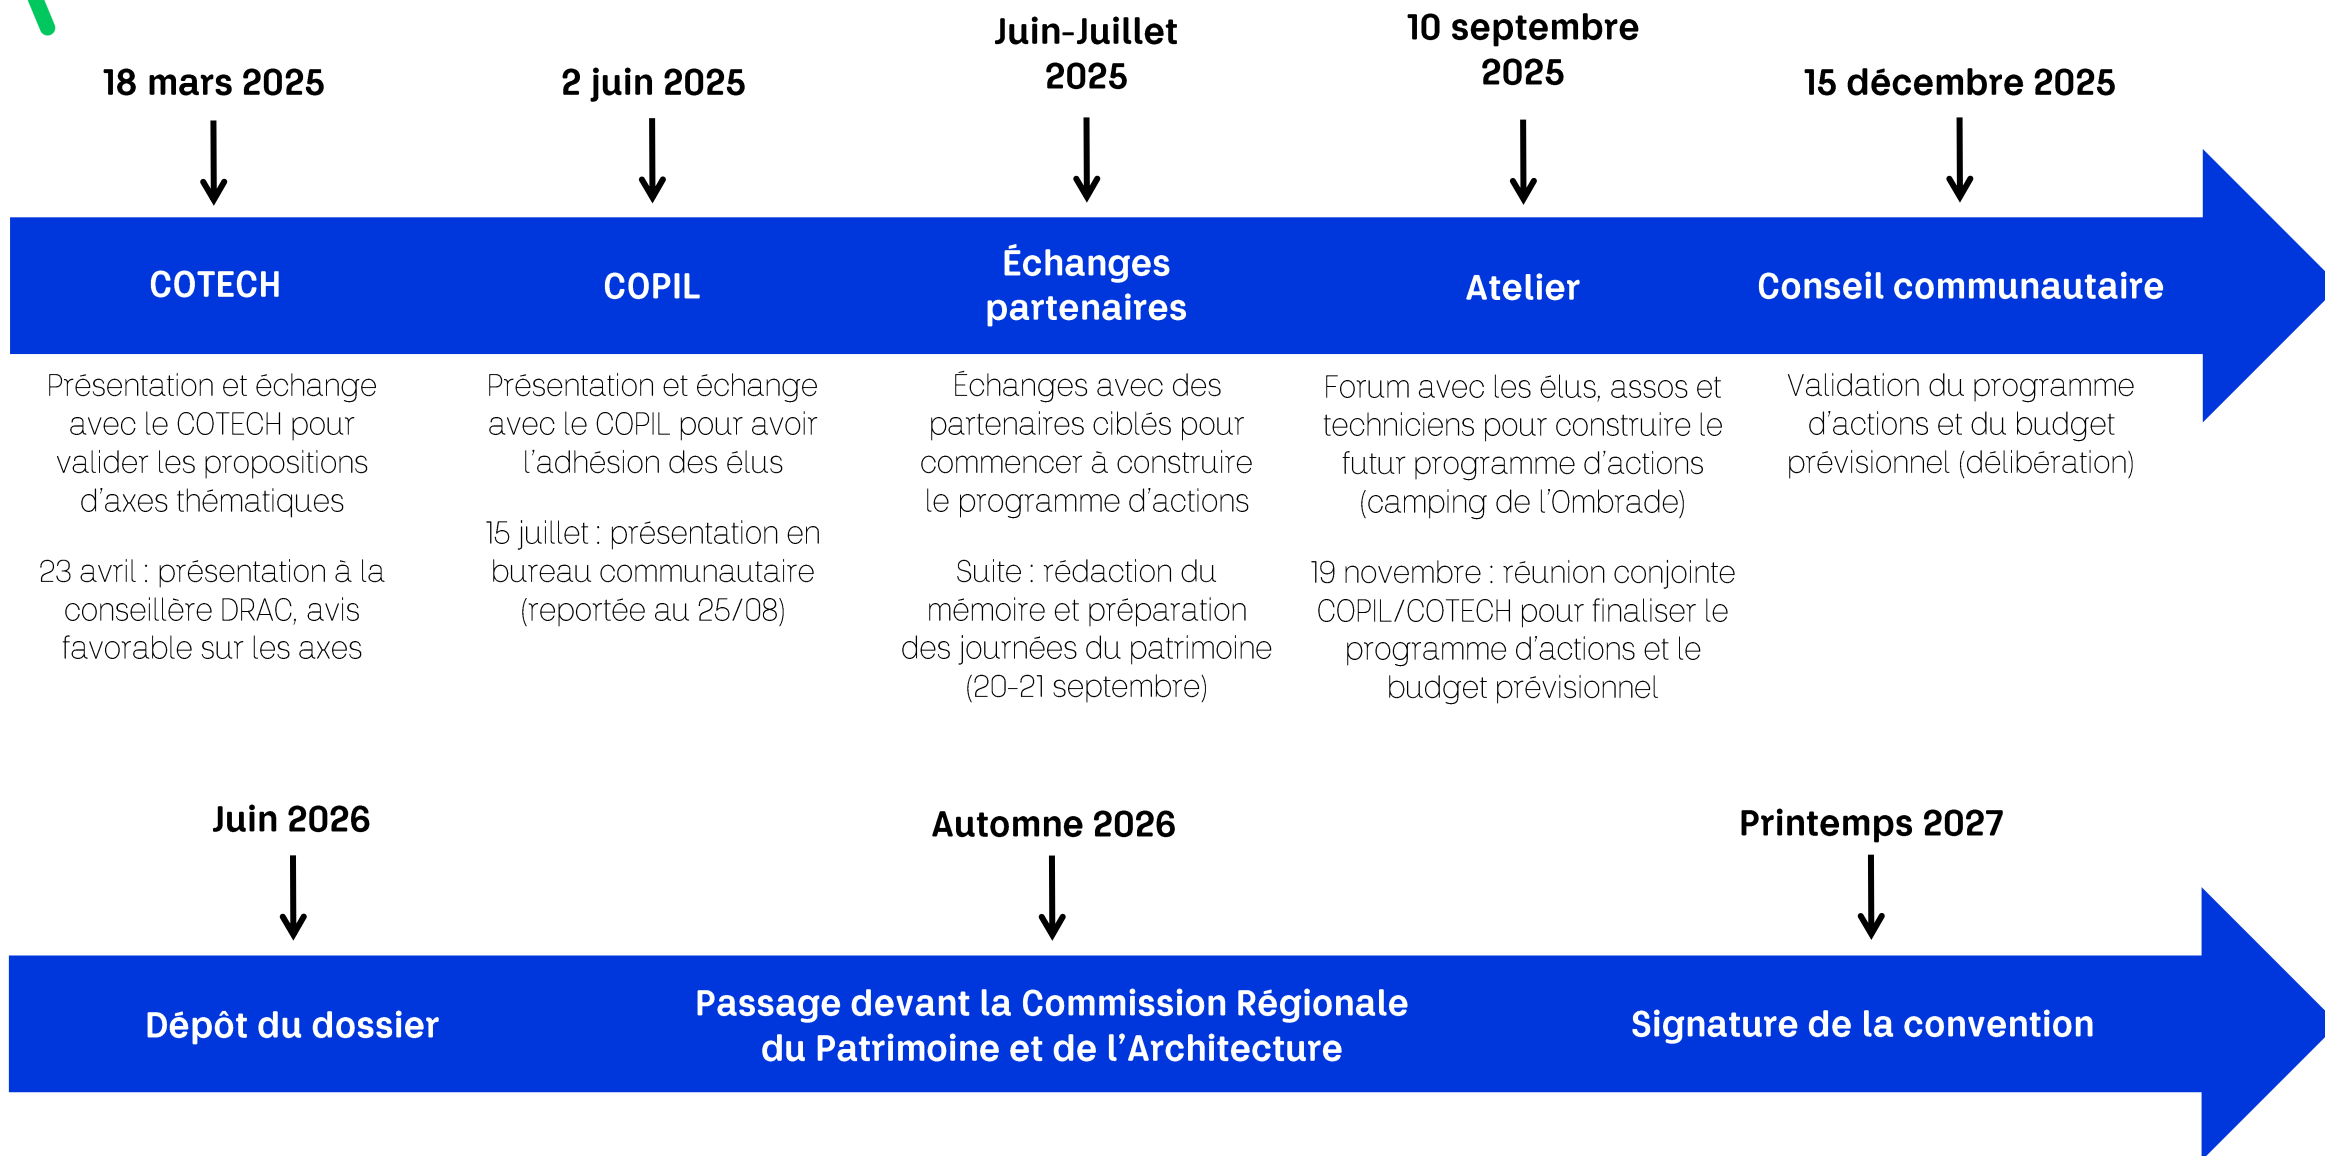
18 mars 2025

COTECH

Présentation et échange avec le COTECH pour valider les propositions d'axes thématiques

23 avril : présentation à la conseillère DRAC, avis favorable sur les axes

2 juin 2025

COPIL

Présentation et échange avec le COPIL pour avoir l'adhésion des élus

15 juillet : présentation en bureau communautaire (reportée au 25/08)

Juin-Juillet 2025

Échanges partenaires

Échanges avec des partenaires ciblés pour commencer à construire le programme d'actions

Suite : rédaction du mémoire et préparation des journées du patrimoine (20-21 septembre)

10 septembre 2025

Atelier

Forum avec les élus, assos et techniciens pour construire le futur programme d'actions (camping de l'Ombrade)

19 novembre : réunion conjointe COPIL/COTECH pour finaliser le programme d'actions et le budget prévisionnel

15 décembre 2025

Conseil communautaire

Validation du programme d'actions et du budget prévisionnel (délibération)

Juin 2026

Dépôt du dossier

Automne 2026

Passage devant la Commission Régionale du Patrimoine et de l'Architecture

Printemps 2027

Signature de la convention